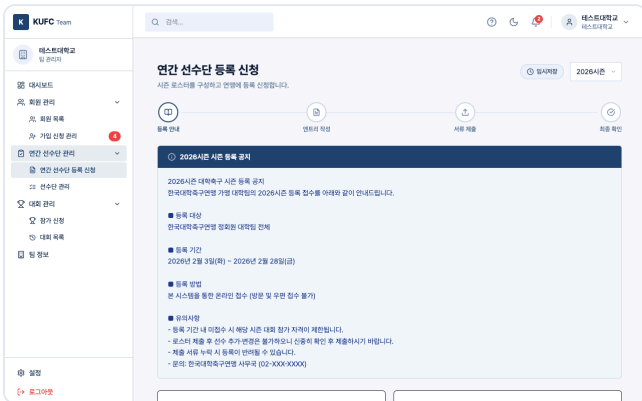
K KUFC Team

검색...

4

테스트대학교
테스트대학교

테스트대학교
팀 관리자

대시보드
회원 관리
회원 목록
가입 신청 관리 4
연간 선수단 관리
연간 선수단 등록 신청
선수단 관리
대회 관리
참가 신청
대회 목록
팀 정보

설정
로그아웃

연간 선수단 등록 신청
시즌 로스터를 구성하고 연맹에 등록 신청합니다.

임시저장
2026시즌

등록 안내
엔트리 작성
서류 제출
최종 확인

2026시즌 시즌 등록 공지

2026시즌 대학축구 시즌 등록 공지
한국대학축구연맹 가맹 대학팀의 2026시즌 등록 접수를 아래와 같이 안내드립니다.

■ 등록 대상
한국대학축구연맹 정회원 대학팀 전체

■ 등록 기간
2026년 2월 3일(화) ~ 2026년 2월 28일(금)

■ 등록 방법
본 시스템을 통한 온라인 접수 (방문 및 우편 접수 불가)

■ 유의사항
- 등록 기간 내 미접수 시 해당 시즌 대회 참가 자격이 제한됩니다.
- 로스터 제출 후 선수 추가·변경은 불가하오니 신중히 확인 후 제출하시기 바랍니다.
- 제출 서류 누락 시 등록이 반려될 수 있습니다.
- 문의: 한국대학축구연맹 사무국 (02-XXX-XXXX)